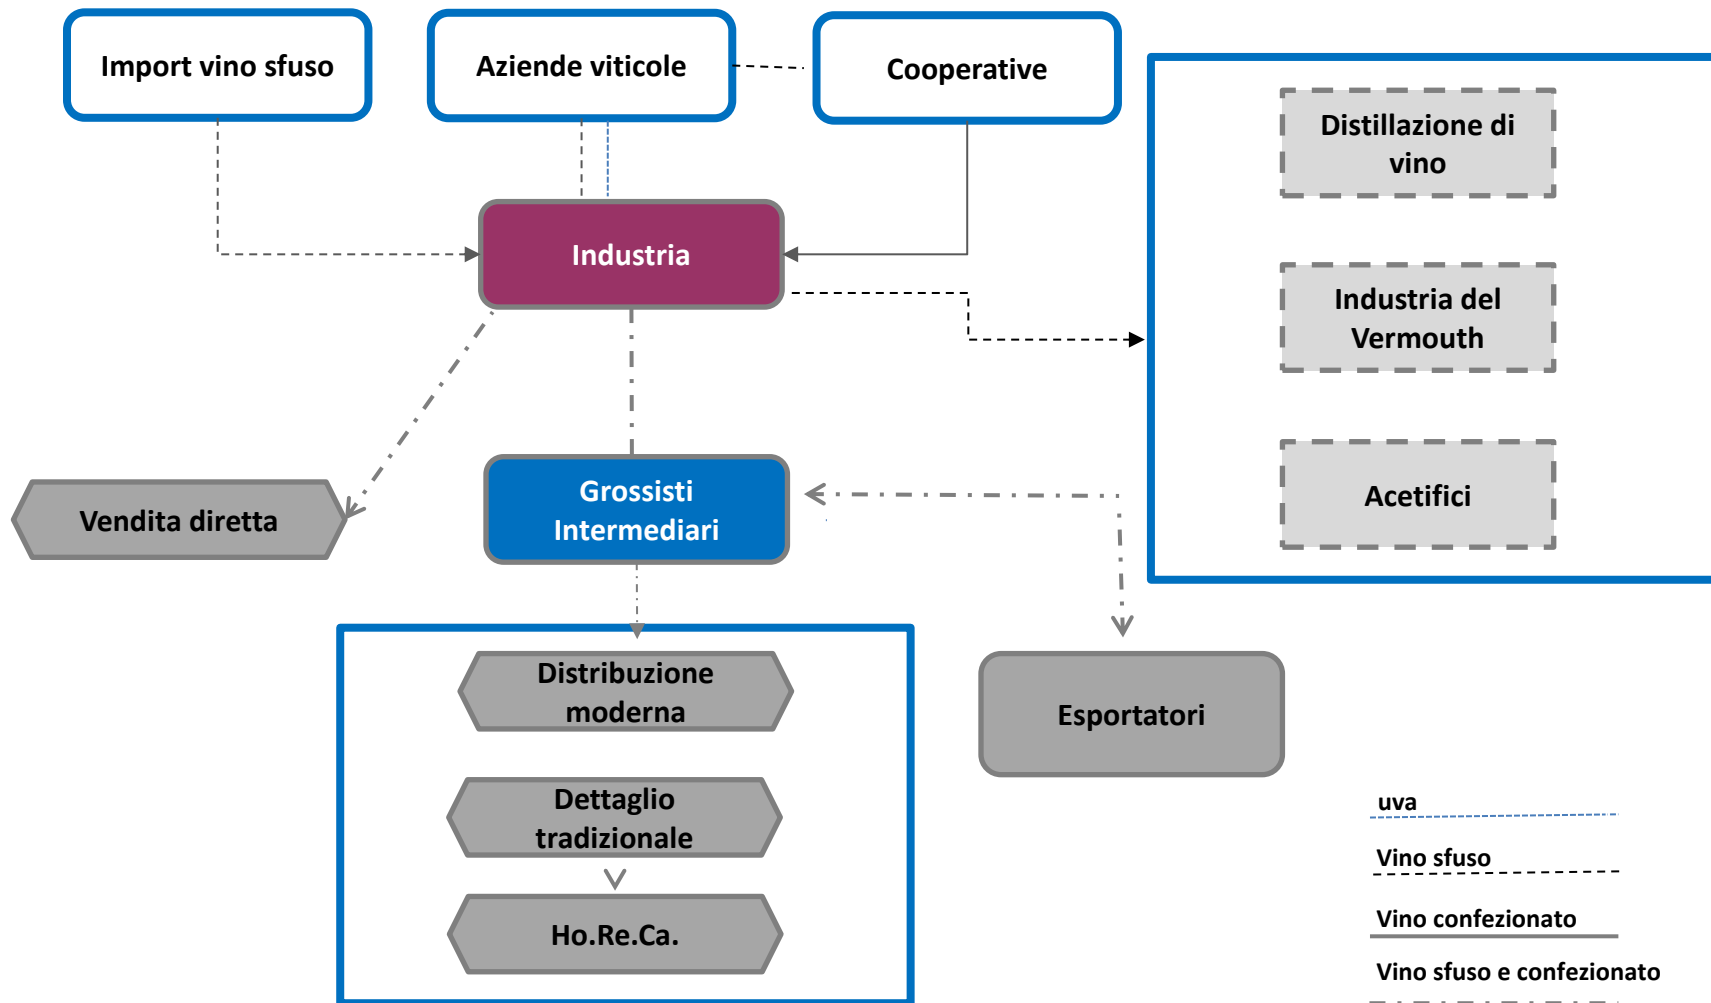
Import vino sfuso

Aziende viticole

Cooperative

Distillazione di vino

Industria del Vermouth

Acetifici

Industria

Vendita diretta

Grossisti Intermediari

Distribuzione moderna

Dettaglio tradizionale

Ho.Re.Ca.

Esportatori

uva

Vino sfuso

Vino confezionato

Vino sfuso e confezionato